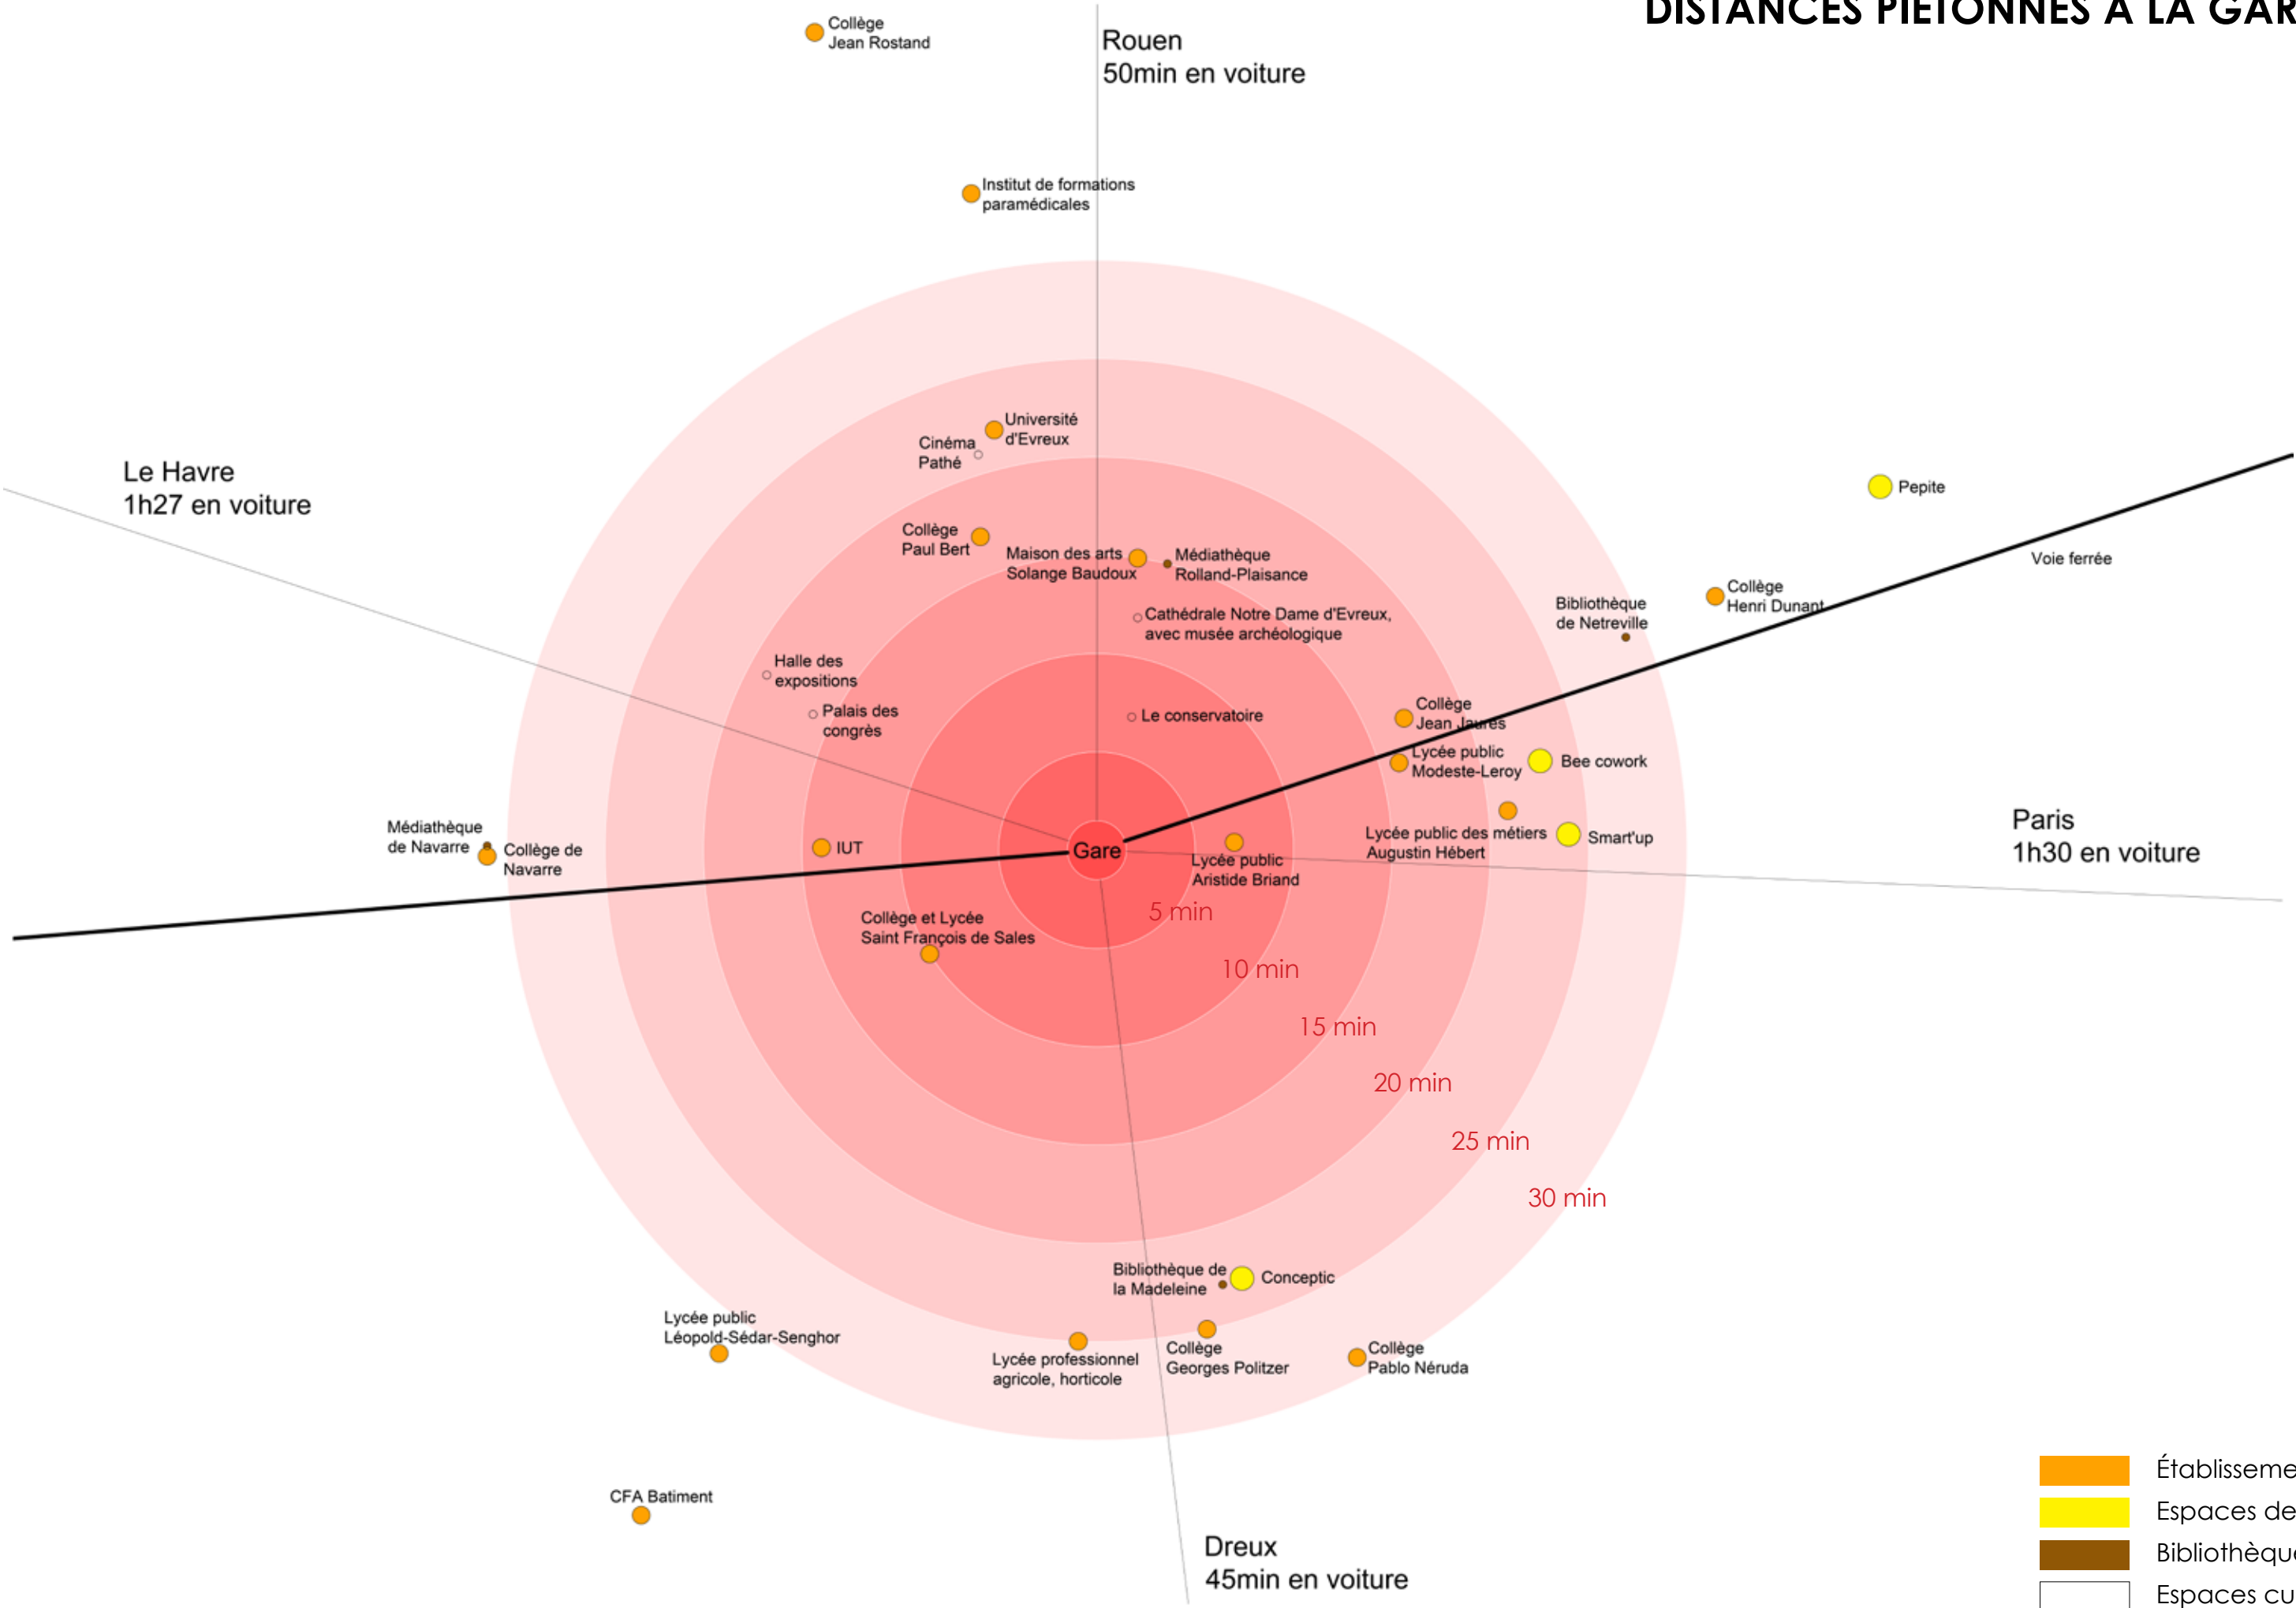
DISTANCES PIETONNES A LA GAR

Collège Jean Rostand

Rouen
50min en voiture

Institut de formations paramédicales

Université d'Evreux

Cinéma Pathé

Le Havre
1h27 en voiture

Pepite

Voie ferrée

Collège Paul Bert

Maison des arts Solange Baudoux

Médiathèque Rolland-Plaisance

Collège Henri Dunant

Bibliothèque de Netreville

Cathédrale Notre Dame d'Evreux, avec musée archéologique

Halle des expositions

Palais des congrès

Le conservatoire

Collège Jean Jaurès

Lycée public Modeste-Leroy

Bee cowork

Médiathèque de Navarre

Collège de Navarre

IUT

Gare

Lycée public Aristide Briand

Lycée public des métiers Augustin Hébert

Smart'up

Paris
1h30 en voiture

5 min

Collège et Lycée Saint François de Sales

10 min

15 min

20 min

25 min

30 min

Bibliothèque de la Madeleine

Conceptic

Lycée public Léopold-Sédar-Senghor

Lycée professionnel agricole, horticole

Collège Georges Politzer

Collège Pablo Néruda

CFA Batiment

Dreux
45min en voiture

Établisseme

Espaces de

Bibliothèqu

Espaces cu